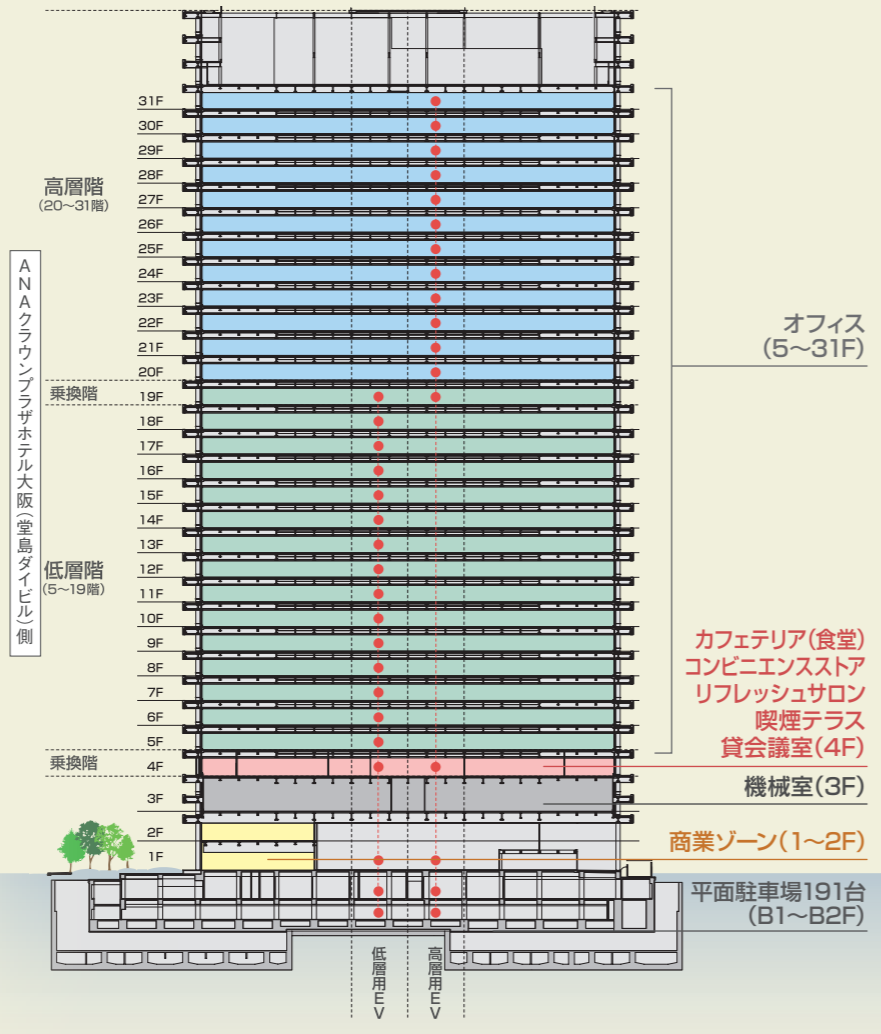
31F
30F
29F
28F
27F
26F
25F
24F
23F
22F
21F
20F
19F
18F
17F
16F
15F
14F
13F
12F
11F
10F
9F
8F
7F
6F
5F
4F
3F
2F
1F

高層階
(20~31階)

ANAクラウンプラザホテル大阪(堂島ダイビル)側

乗換階

低層階
(5~19階)

乗換階

オフィス
(5~31F)

カフェテリア(食堂)
コンビニエンスストア
リフレッシュサロン
喫煙テラス
貸会議室(4F)

機械室(3F)

商業ゾーン(1~2F)

平面駐車場191台
(B1~B2F)

低層用EV

高層用EV